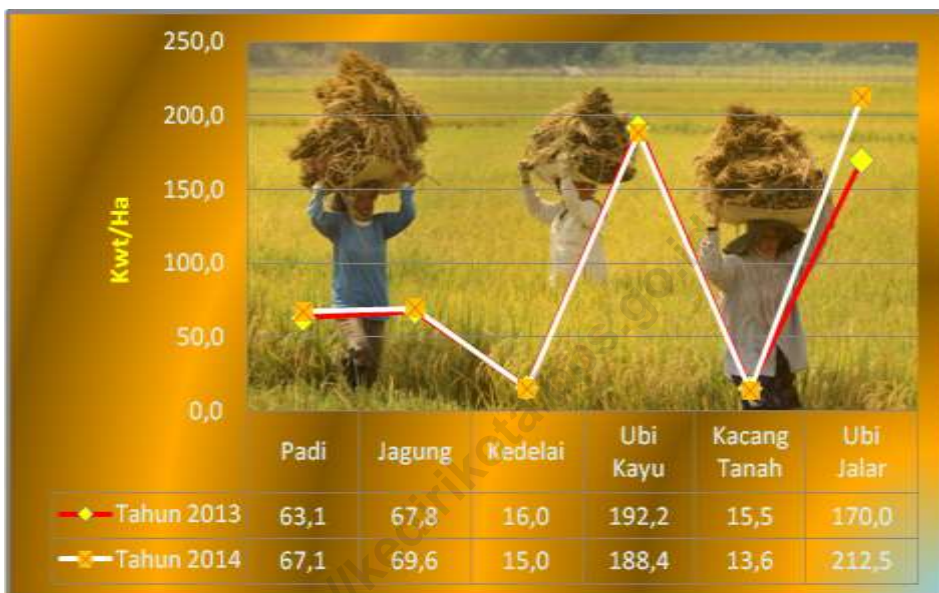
250,0
200,0
150,0
100,0
50,0
0,0

Kwt/Ha

| | Padi | Jagung | Kedelai | Ubi Kayu | Kacang Tanah | Ubi Jalar |
|---|---|---|---|---|---|---|
| Tahun 2013 | 63,1 | 67,8 | 16,0 | 192,2 | 15,5 | 170,0 |
| Tahun 2014 | 67,1 | 69,6 | 15,0 | 188,4 | 13,6 | 212,5 |

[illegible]kecirikota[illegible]go.id